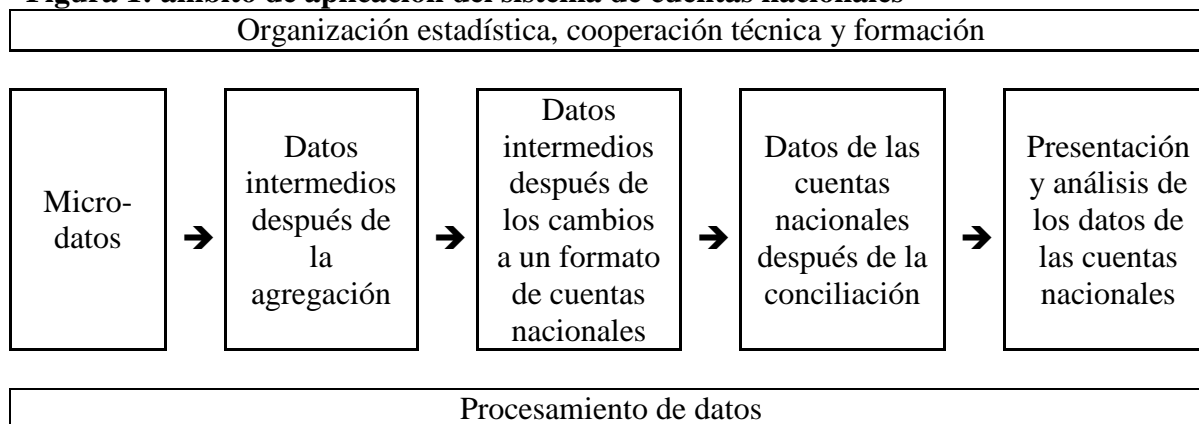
Figura 1: ámbito de aplicación del sistema de cuentas nacionales

Organización estadística, cooperación técnica y formación

Microdatos

Datos intermedios después de la agregación

Datos intermedios después de los cambios a un formato de cuentas nacionales

Datos de las cuentas nacionales después de la conciliación

Presentación y análisis de los datos de las cuentas nacionales

Procesamiento de datos